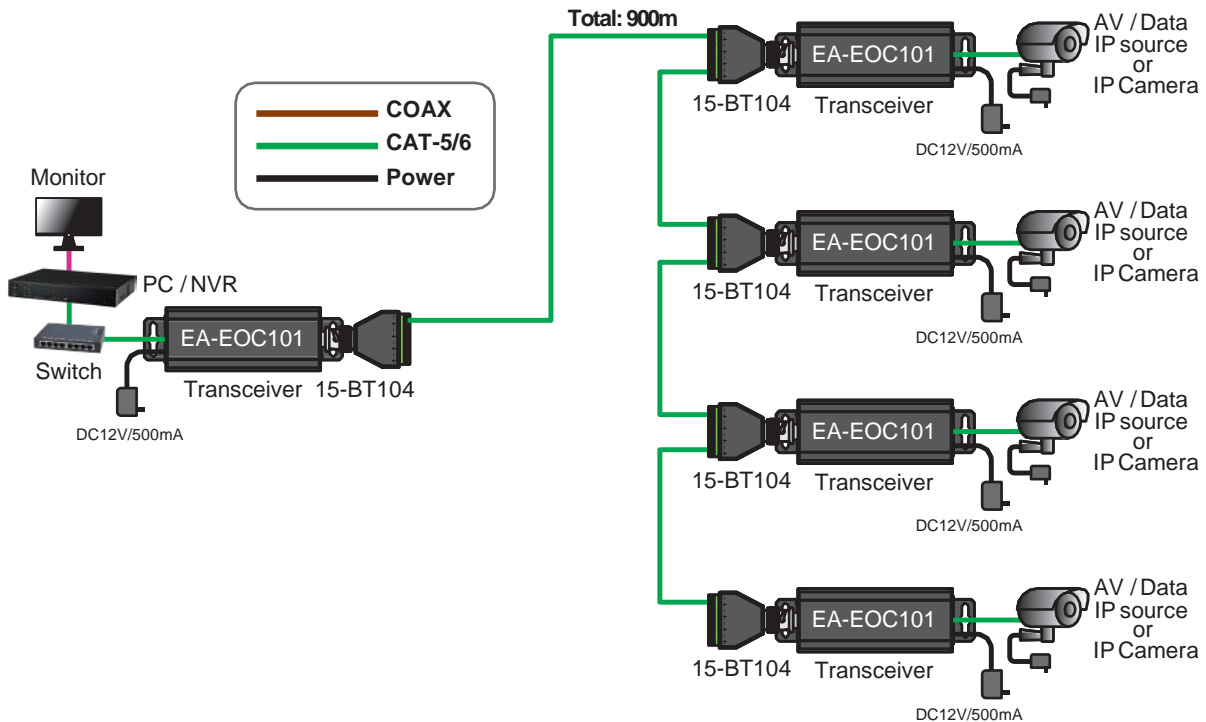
Total: 900m

COAX
CAT-5/6
Power

Monitor

PC / NVR

Switch

EA-EOC101

Transceiver 15-BT104

DC12V/500mA

15-BT104
EA-EOC101
Transceiver
DC12V/500mA
AV / Data
IP source
or
IP Camera

15-BT104
EA-EOC101
Transceiver
DC12V/500mA
AV / Data
IP source
or
IP Camera

15-BT104
EA-EOC101
Transceiver
DC12V/500mA
AV / Data
IP source
or
IP Camera

15-BT104
EA-EOC101
Transceiver
DC12V/500mA
AV / Data
IP source
or
IP Camera